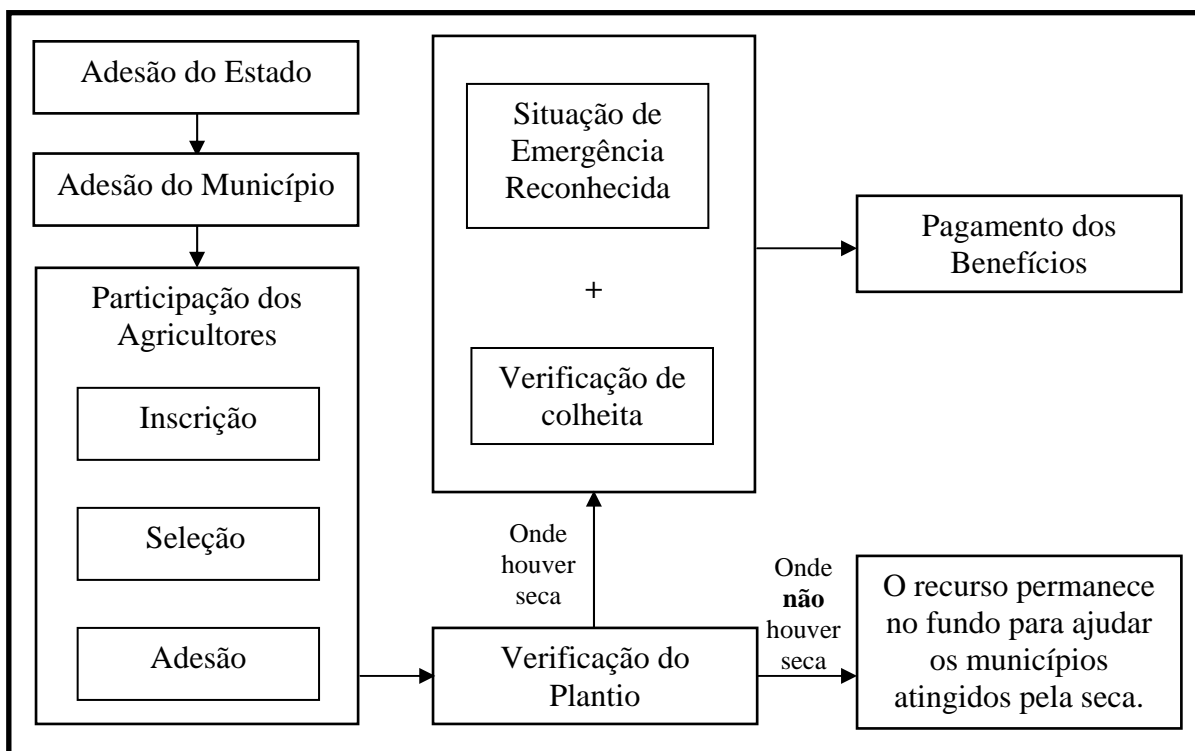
Adesão do Estado

Adesão do Município

Participação dos Agricultores

Inscrição

Seleção

Adesão

Situação de Emergência Reconhecida

+

Verificação de colheita

Pagamento dos Benefícios

Onde houver seca

Verificação do Plantio

Onde **não** houver seca

O recurso permanece no fundo para ajudar os municípios atingidos pela seca.